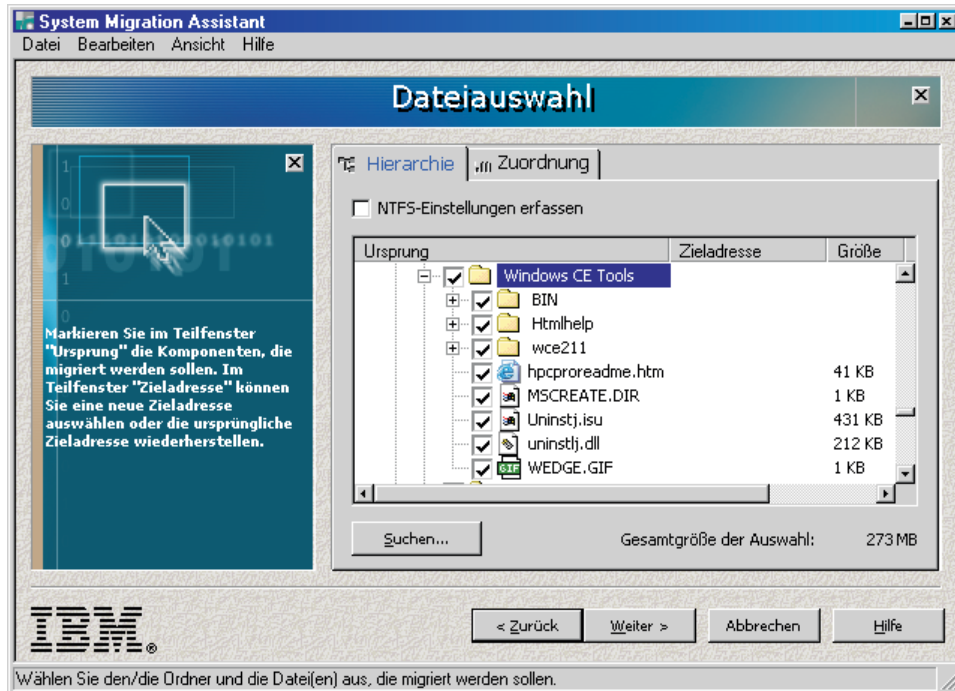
System Migration Assistant
Datei Bearbeiten Ansicht Hilfe

Dateiauswahl

Markieren Sie im Teilfenster "Ursprung" die Komponenten, die migriert werden sollen. Im Teilfenster "Zieladresse" können Sie eine neue Zieladresse auswählen oder die ursprüngliche Zieladresse wiederherstellen.

Hierarchie | Zuordnung

NTFS-Einstellungen erfassen

| Ursprung | Zieladresse | Größe |
|---|---|---|
| Windows CE Tools | | |
| BIN | | |
| Htmlhelp | | |
| wce211 | | |
| hpcproreadme.htm | | 41 KB |
| MSCREATE.DIR | | 1 KB |
| Uninstj.isu | | 431 KB |
| uninstlj.dll | | 212 KB |
| WEDGE.GIF | | 1 KB |

Suchen...

Gesamtgröße der Auswahl: 273 MB

IBM

< Zurück Weiter > Abbrechen Hilfe

Wählen Sie den/die Ordner und die Datei(en) aus, die migriert werden sollen.